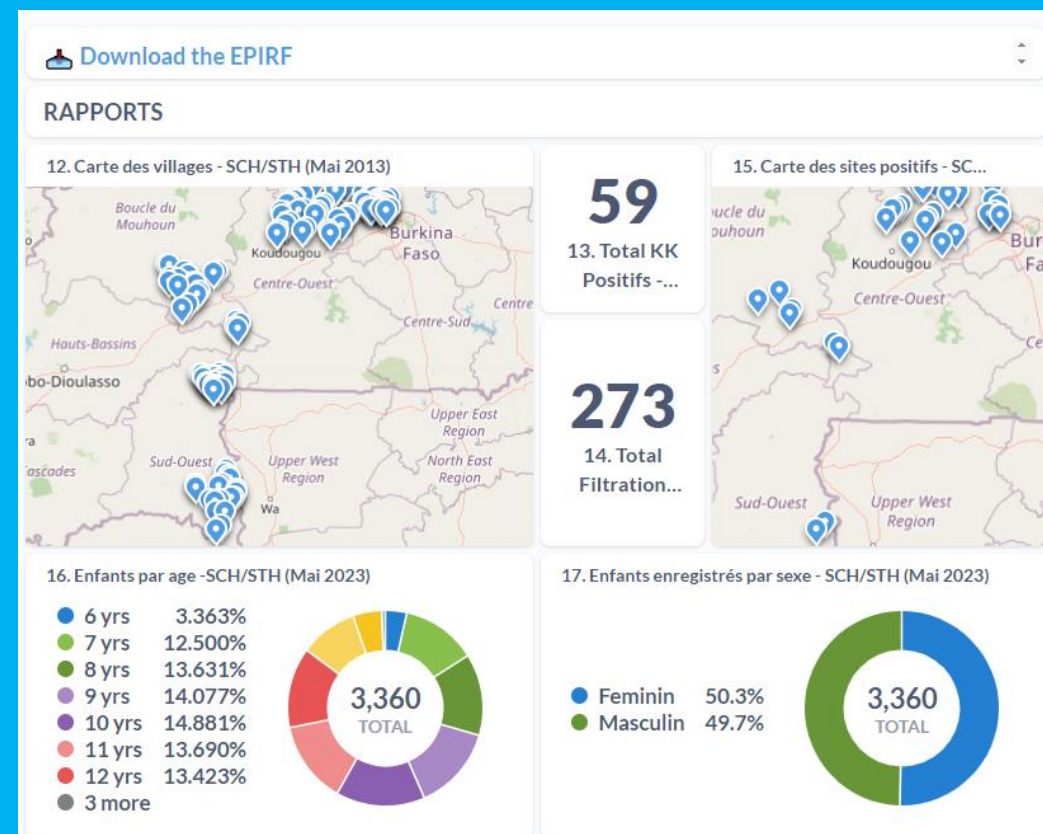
Download the EPIRF

RAPPORTS

12. Carte des villages - SCH/STH (Mai 2013)

Boucle du Mouhoun
Koudougou
Burkina Faso
Centre-Ouest
Centre
Centre-Sud
Hauts-Bassins
bo-Dioulasso
Upper East Region
ra
ascades
Sud-Ouest
Upper West Region
North East Region
Wa

59
13. Total KK Positifs -...

273
14. Total Filtration...

15. Carte des sites positifs - SC...

ucle du
ouhoun
Koudougou
Bur
Fa
Centre-Ouest
Ce
s
Sud-Ouest
Upper West Region

16. Enfants par age -SCH/STH (Mai 2023)

6 yrs 3.363%
7 yrs 12.500%
8 yrs 13.631%
9 yrs 14.077%
10 yrs 14.881%
11 yrs 13.690%
12 yrs 13.423%
3 more

3,360
TOTAL

17. Enfants enregistrés par sexe - SCH/STH (Mai 2023)

Feminin 50.3%
Masculin 49.7%

3,360
TOTAL